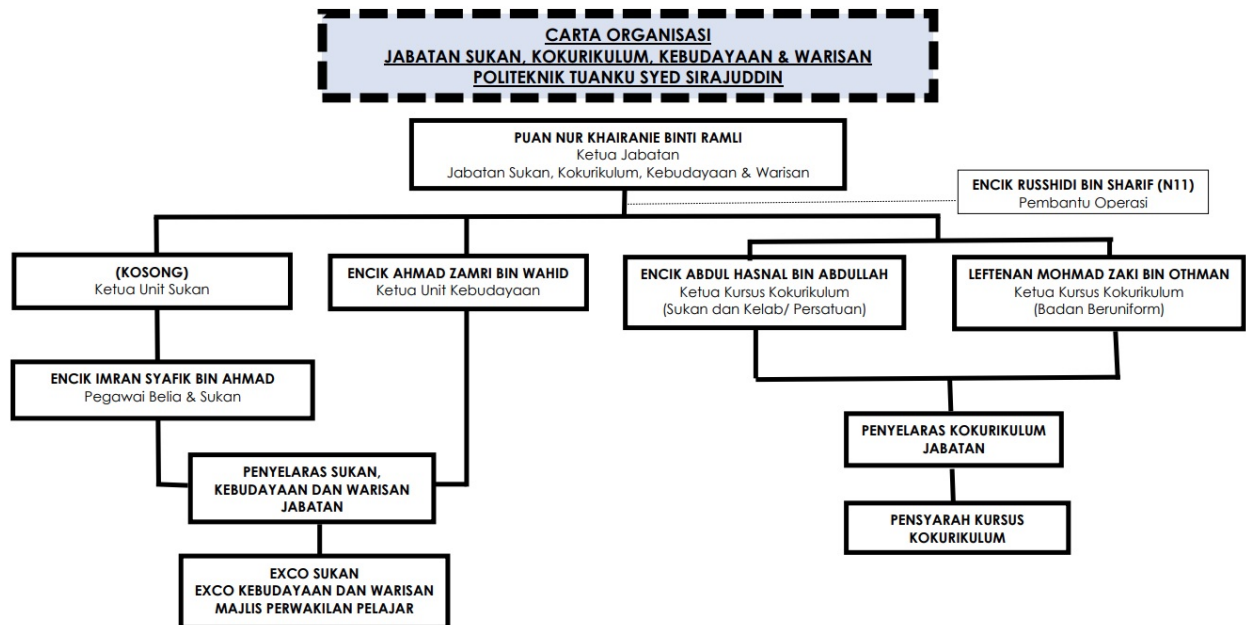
CARTA ORGANISASI
JABATAN SUKAN, KOKURIKULUM, KEBUDAYAAN & WARISAN
POLITEKNIK TUANKU SYED SIRAJUDDIN

PUAN NUR KHAIRANIE BINTI RAMLI
Ketua Jabatan
Jabatan Sukan, Kokurikulum, Kebudayaan & Warisan

ENCIK RUSSHIDI BIN SHARIF (N11)
Pembantu Operasi

(KOSONG)
Ketua Unit Sukan

ENCIK AHMAD ZAMRI BIN WAHID
Ketua Unit Kebudayaan

ENCIK ABDUL HASNAL BIN ABDULLAH
Ketua Kursus Kokurikulum
(Sukan dan Kelab/ Persatuan)

LEFTENAN MOHMAD ZAKI BIN OTHMAN
Ketua Kursus Kokurikulum
(Badan Beruniform)

ENCIK IMRAN SYAFIK BIN AHMAD
Pegawai Belia & Sukan

PENYELARAS KOKURIKULUM JABATAN

PENYELARAS SUKAN, KEBUDAYAAN DAN WARISAN JABATAN

PENSYARAH KURSUS KOKURIKULUM

EXCO SUKAN
EXCO KEBUDAYAAN DAN WARISAN
MAJLIS PERWAKILAN PELAJAR